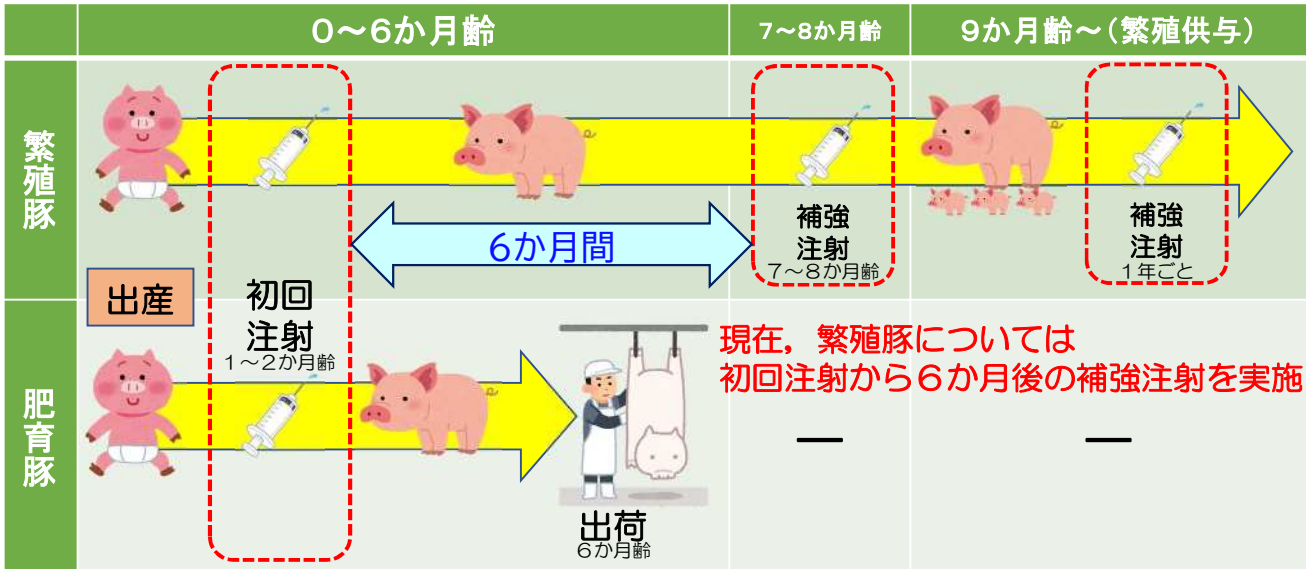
0～6か月齢

7～8か月齢

9か月齢～（繁殖供与）

繁殖豚

肥育豚

出産

初回
注射
1～2か月齢

6か月間

補強
注射
7～8か月齢

補強
注射
1年ごと

現在，繁殖豚については
初回注射から６か月後の補強注射を実施

出荷
6か月齢

—

—